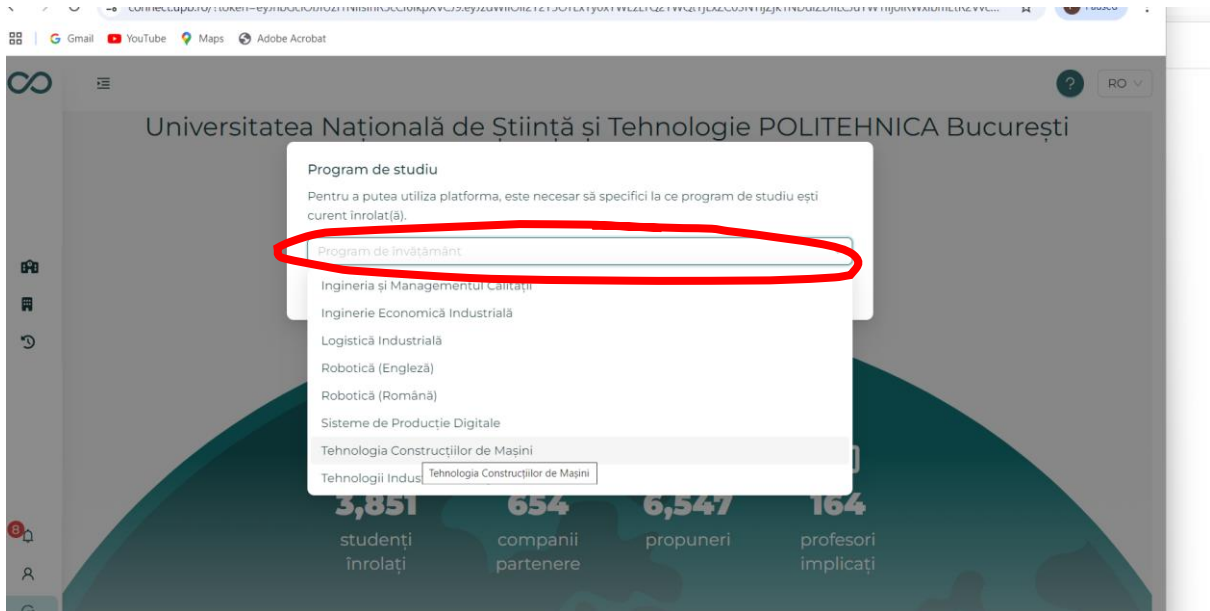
Gmail YouTube Maps Adobe Acrobat

RO

Universitatea Națională de Știință și Tehnologie POLITEHNICA București

Program de studiu

Pentru a putea utiliza platforma, este necesar să specifici la ce program de studiu ești curent înrolat(ă).

Program de învățământ

Ingineria și Managementul Calității

Inginerie Economică Industrială

Logistică Industrială

Robotică (Engleză)

Robotică (Română)

Sisteme de Producție Digitale

Tehnologia Construcțiilor de Mașini

Tehnologii Indus Tehnologia Construcțiilor de Mașini

3,851 studenți înrolați

654 companii partenere

6,547 propuneri

164 profesori implicați

8